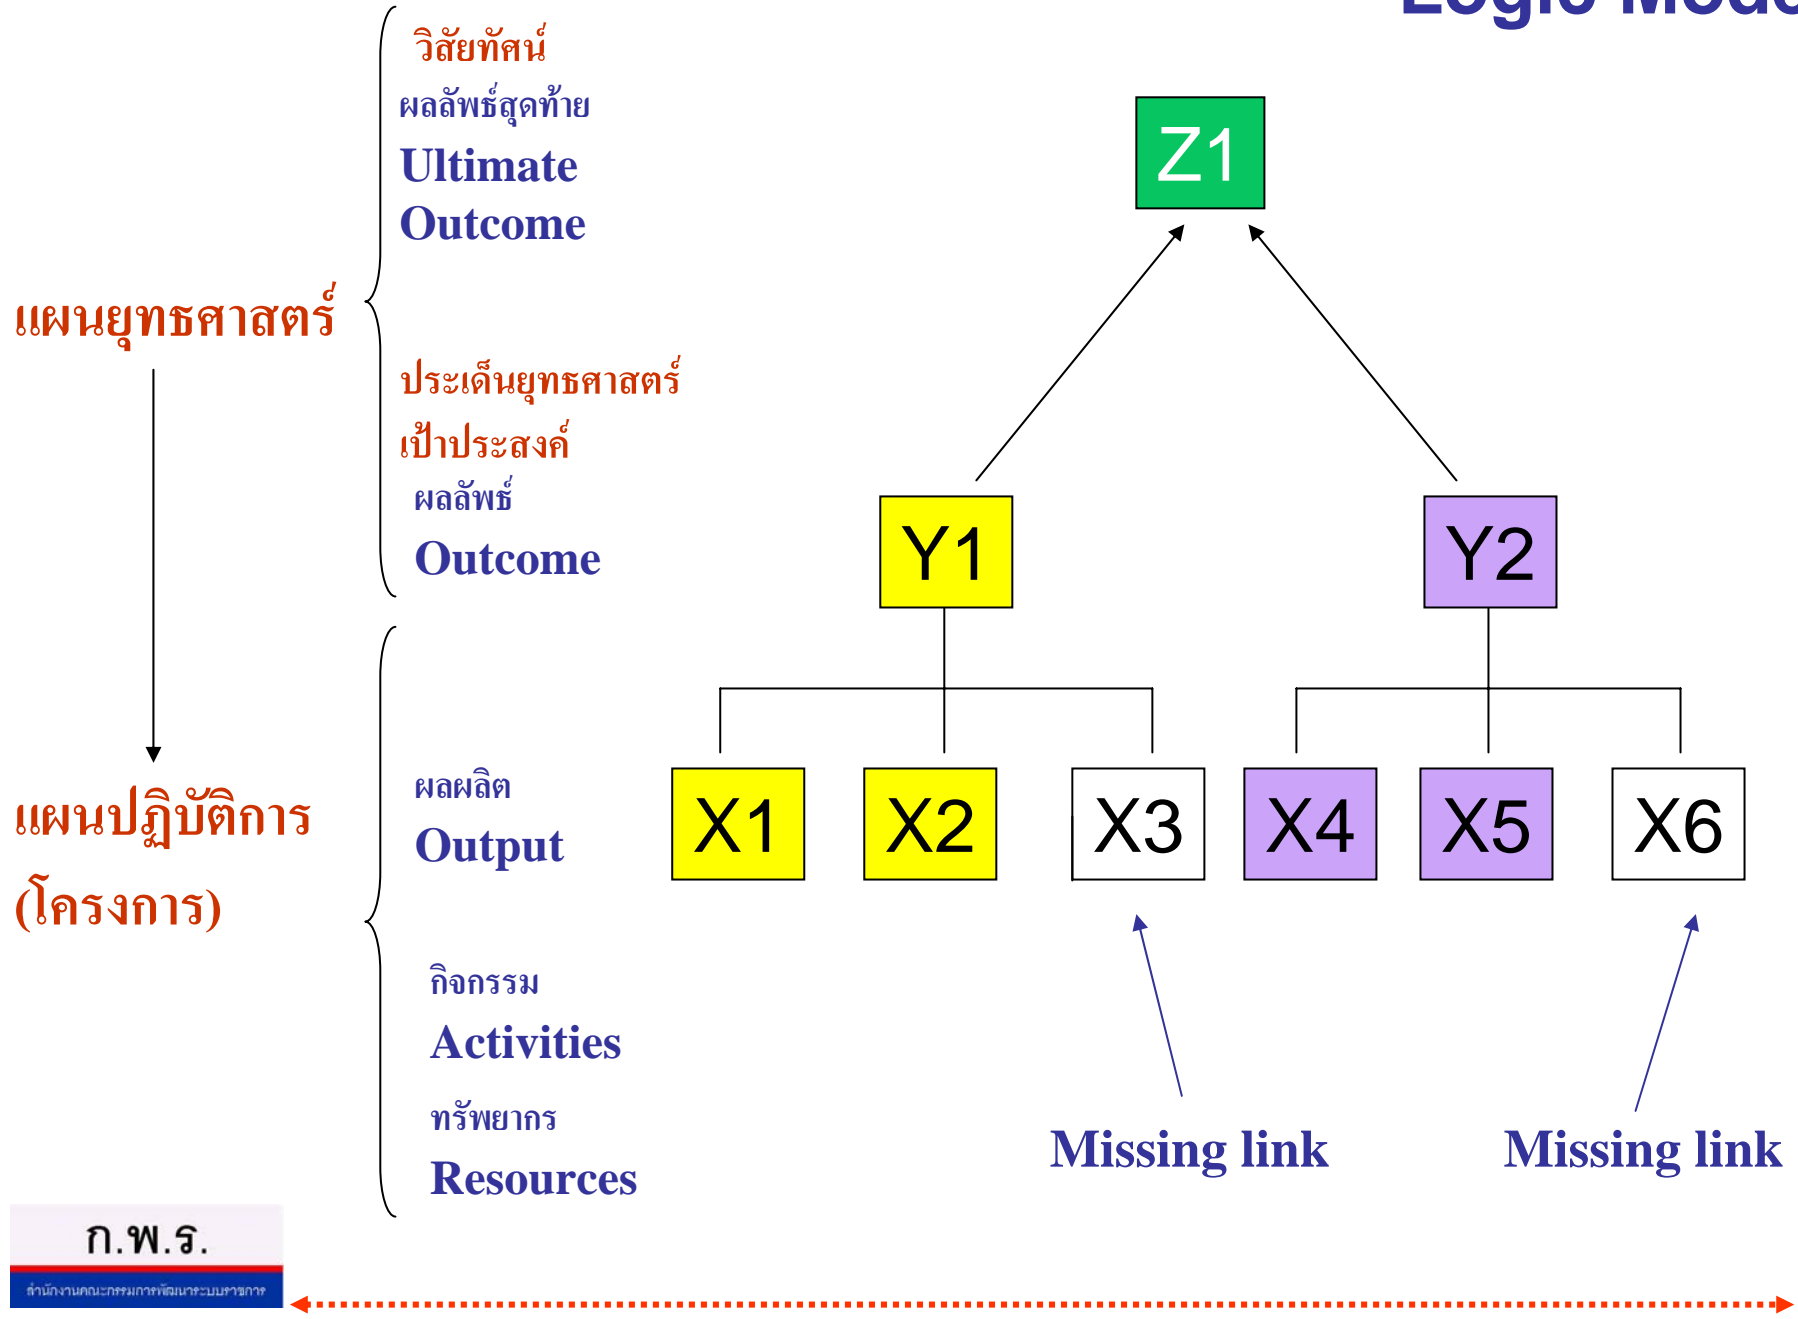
Logic Mode

วิสัยทัศน์
ผลลัพธ์สุดท้าย
Ultimate Outcome

แผนยุทธศาสตร์

ประเด็นยุทธศาสตร์
เป้าประสงค์
ผลลัพธ์
Outcome

แผนปฏิบัติการ (โครงการ)

ผลผลิต
Output

กิจกรรม
Activities
ทรัพยากร
Resources

Z1

Y1

Y2

X1

X2

X3

X4

X5

X6

Missing link

Missing link

ก.พ.ร.
สำนักงานคณะกรรมการพัฒนาระบบราชการ